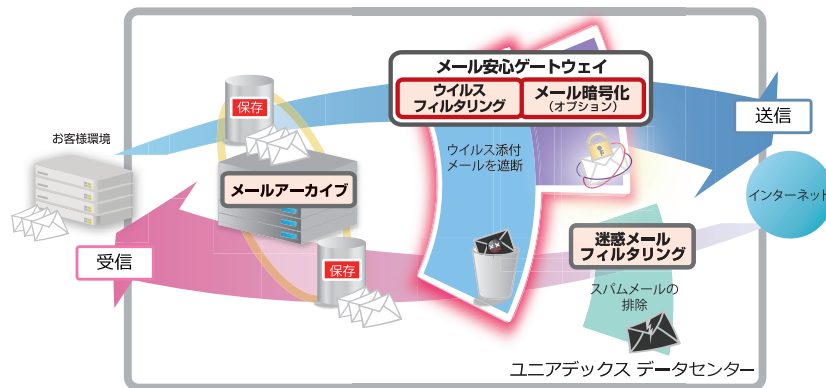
メール安心ゲートウェイ

ウイルス
フィルタリング

メール暗号化
（オプション）

送信

保存

お客様環境

ウイルス添付
メールを遮断

メールアーカイブ

インターネット

迷惑メール
フィルタリング

受信

保存

スパムメールの
排除

ユニアデックス データセンター